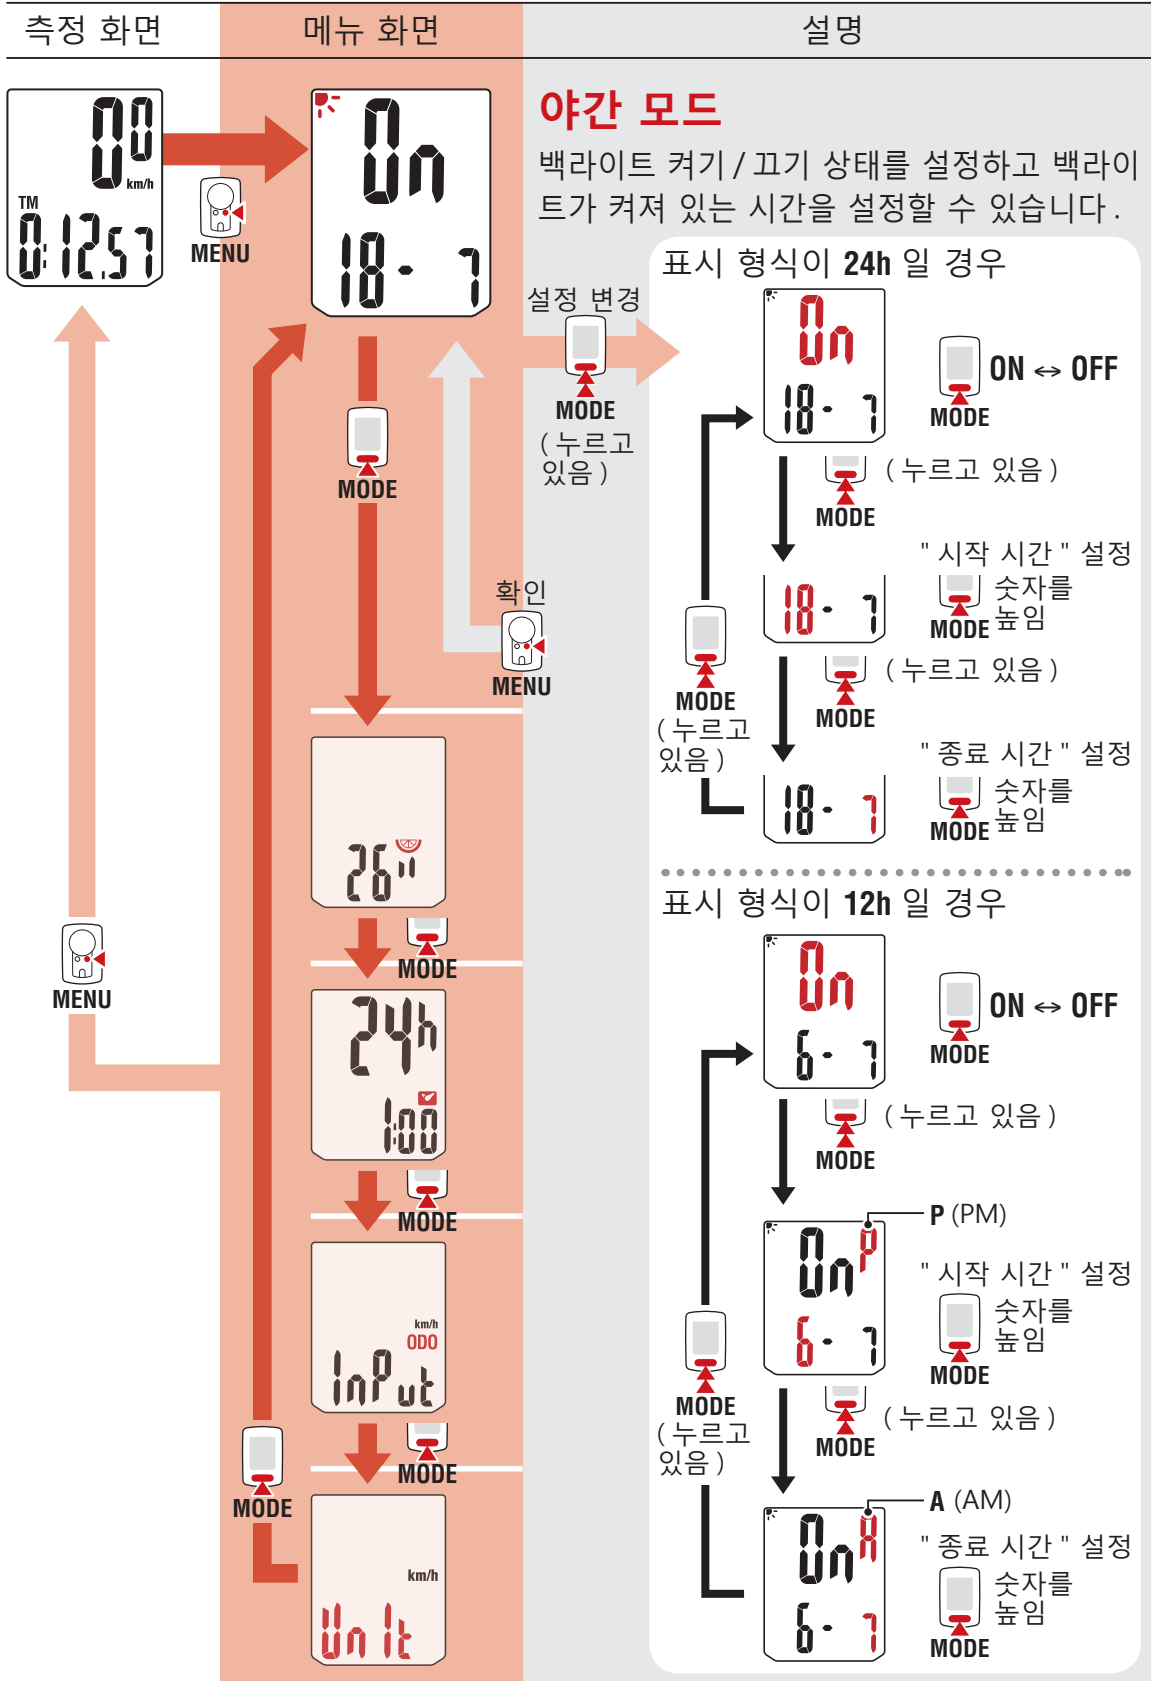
| 측정 화면 | 메뉴 화면 | 설명 |
|---|---|---|

00 km/h
TM
0:12.57
MENU

On
18- 7

MODE

확인
MENU

26"
MODE
24h
1:00
MODE
km/h
ODO
InPut
MODE
km/h
Unit

MENU
MODE

설정 변경
MODE
( 누르고 있음 )

야간 모드

백라이트 켜기 / 끄기 상태를 설정하고 백라이트가 켜져 있는 시간을 설정할 수 있습니다.

표시 형식이 24h 일 경우

On
18- 7
ON ↔ OFF
MODE
MODE
( 누르고 있음 )
" 시작 시간 " 설정
18- 7
숫자를 높임
MODE
MODE
( 누르고 있음 )
MODE
( 누르고 있음 )
" 종료 시간 " 설정
18- 7
숫자를 높임
MODE

표시 형식이 12h 일 경우

On
6- 7
ON ↔ OFF
MODE
MODE
( 누르고 있음 )
P (PM)
OnP
6- 7
" 시작 시간 " 설정
숫자를 높임
MODE
MODE
( 누르고 있음 )
MODE
( 누르고 있음 )
A (AM)
OnA
6- 7
" 종료 시간 " 설정
숫자를 높임
MODE